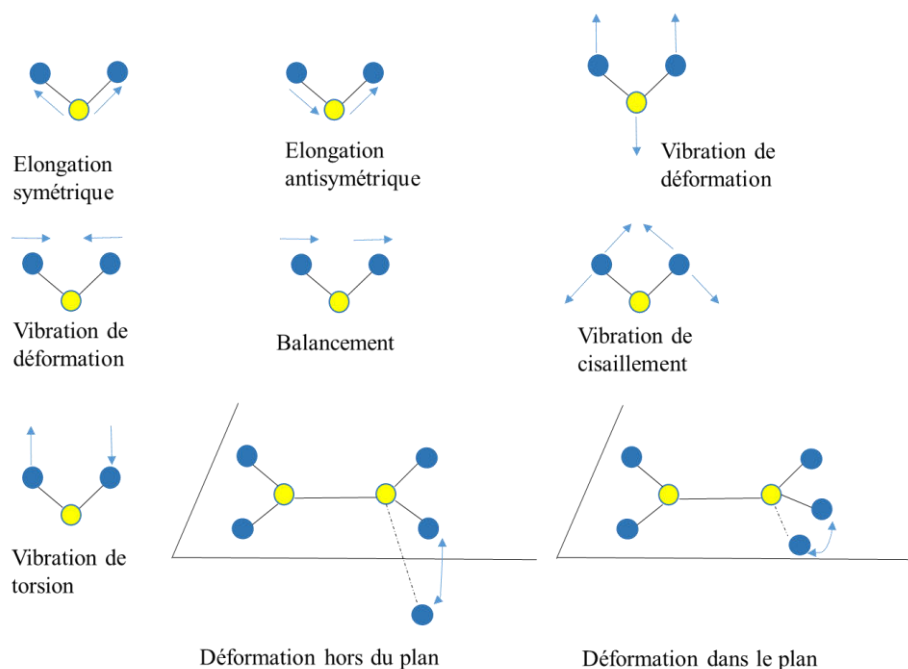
Elongation symétrique

Elongation antisymétrique

Vibration de déformation

Vibration de déformation

Balancement

Vibration de cisaillement

Vibration de torsion

Déformation hors du plan

Déformation dans le plan